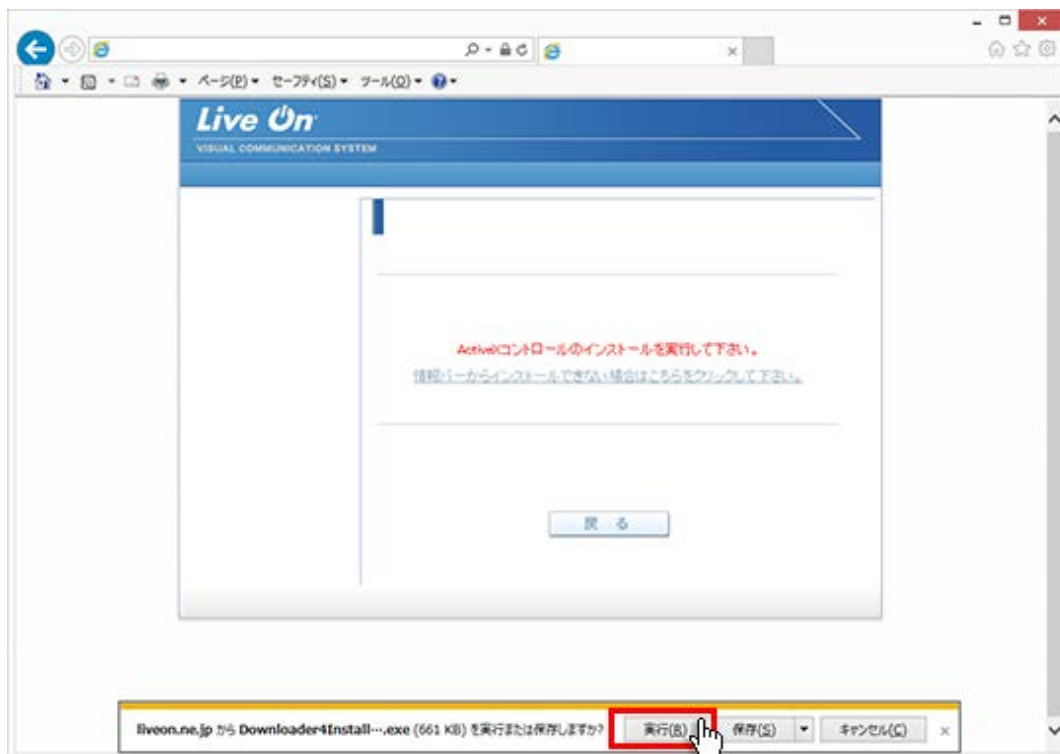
ページ(P) セーフティ(S) ツール(O)

Live On

VISUAL COMMUNICATION SYSTEM

ActiveXコントロールのインストールを実行して下さい。

情報バーからインストールできない場合はこちらをクリックして下さい。

戻る

liveon.ne.jp から Downloader4Install….exe (661 KB) を実行または保存しますか?

実行(R)

保存(S)

キャンセル(C)